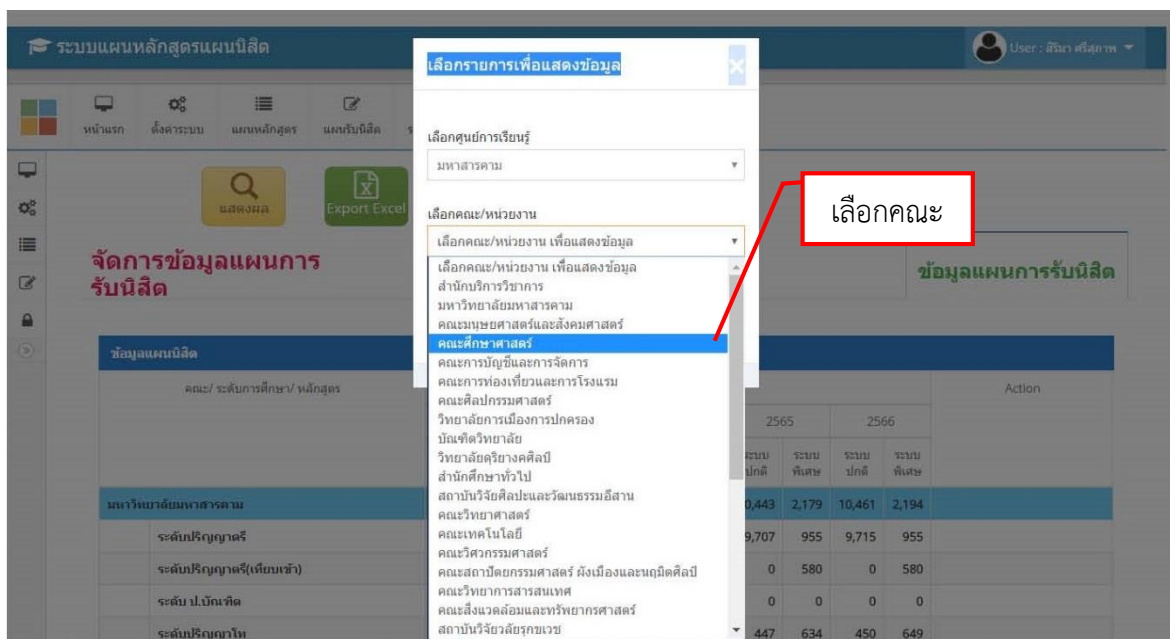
ระบบแผนหลักสูตรแผนนิสิต

User : สิริมา ศรีสุภาพ

หน้าแรก
ตั้งค่าระบบ
แผนหลักสูตร
แผนรับนิสิต

แสดงผล
Export Excel

จัดการข้อมูลแผนการรับนิสิต

ข้อมูลแผนการรับนิสิต

ข้อมูลแผนนิสิต

คณะ/ ระดับการศึกษา/ หลักสูตร

Action

| | 2565 | | 2566 | |
|---|---|---|---|---|
| | ระบบปกติ | ระบบพิเศษ | ระบบปกติ | ระบบพิเศษ |
| มหาวิทยาลัยมหาสารคาม | 10,443 | 2,179 | 10,461 | 2,194 |
| ระดับปริญญาตรี | 9,707 | 955 | 9,715 | 955 |
| ระดับปริญญาตรี(เทียบเข้า) | 0 | 580 | 0 | 580 |
| ระดับ ป.บัณฑิต | 0 | 0 | 0 | 0 |
| ระดับปริญญาโท | 447 | 634 | 450 | 649 |

เลือกรายการเพื่อแสดงข้อมูล

เลือกศูนย์การเรียนรู้
มหาสารคาม

เลือกคณะ/หน่วยงาน
เลือกคณะ/หน่วยงาน เพื่อแสดงข้อมูล

เลือกคณะ/หน่วยงาน เพื่อแสดงข้อมูล
สำนักบริการวิชาการ
มหาวิทยาลัยมหาสารคาม
คณะมนุษยศาสตร์และสังคมศาสตร์
คณะศึกษาศาสตร์
คณะการบัญชีและการจัดการ
คณะการท่องเที่ยวและการโรงแรม
คณะศิลปกรรมศาสตร์
วิทยาลัยการเมืองการปกครอง
บัณฑิตวิทยาลัย
วิทยาลัยดุริยางคศิลป์
สำนักศึกษาทั่วไป
สถาบันวิจัยศิลปะและวัฒนธรรมอีสาน
คณะวิทยาศาสตร์
คณะเทคโนโลยี
คณะวิศวกรรมศาสตร์
คณะสถาปัตยกรรมศาสตร์ ผังเมืองและนฤมิตศิลป์
คณะวิทยาการสารสนเทศ
คณะสิ่งแวดล้อมและทรัพยากรศาสตร์
สถาบันวิจัยวลัยรุกขเวช

เลือกคณะ